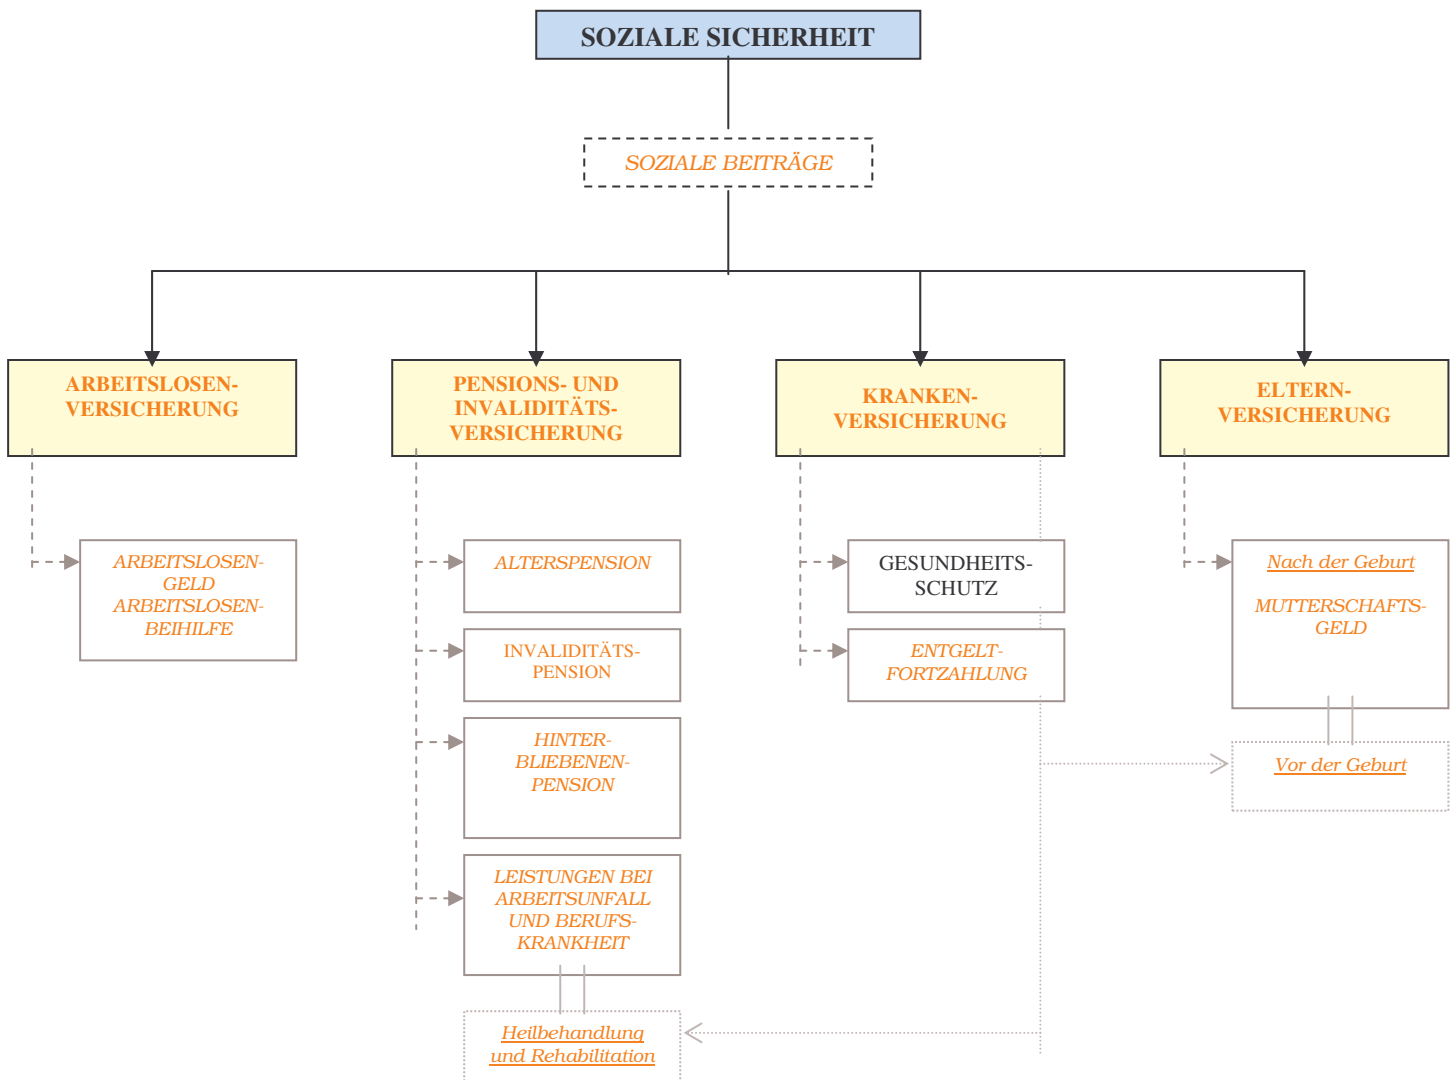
SOZIALE SICHERHEIT

SOZIALE BEITRÄGE

ARBEITSLOSEN-VERSICHERUNG

PENSIONS- UND INVALIDITÄTS-VERSICHERUNG

KRANKEN-VERSICHERUNG

ELTERN-VERSICHERUNG

ARBEITSLOSEN-GELD ARBEITSLOSEN-BEIHILFE

ALTERSPENSION

INVALIDITÄTS-PENSION

HINTER-BLIEBENEN-PENSION

LEISTUNGEN BEI ARBEITSUNFALL UND BERUFS-KRANKHEIT

Heilbehandlung und Rehabilitation

GESUNDHEITS-SCHUTZ

ENTGELT-FORTZAHLUNG

Nach der Geburt

MUTTERSCHAFTS-GELD

Vor der Geburt